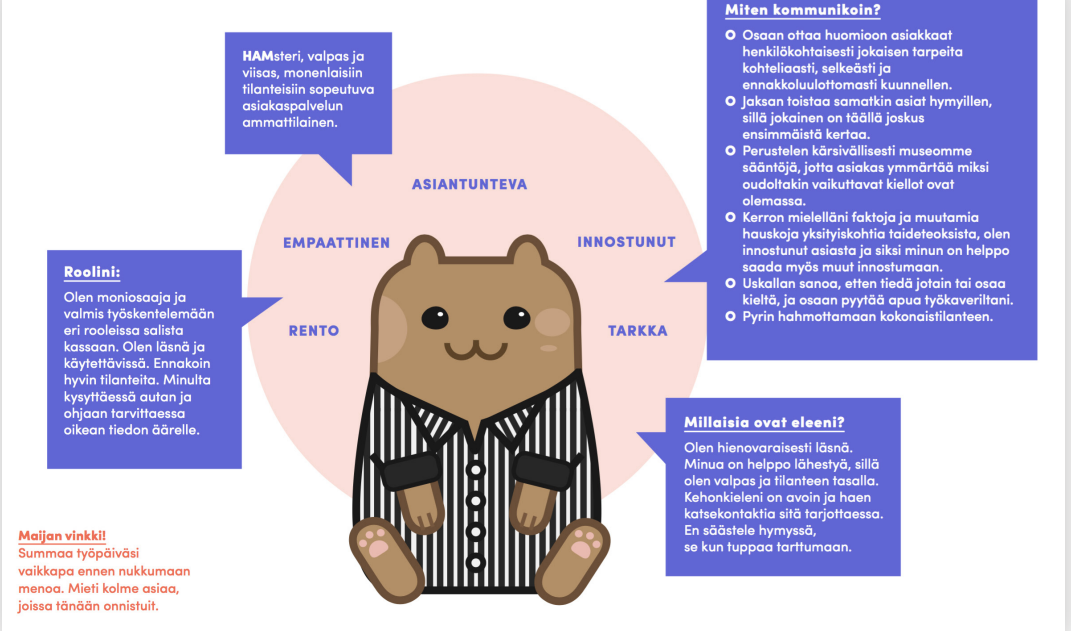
**HAM**steri, valpas ja viisas, monenlaisiin tilanteisiin sopeutuva asiakaspalvelun ammattilainen.

ASIANTUNTEVA

EMPAATTINEN

INNOSTUNUT

RENTO

TARKKA

**Miten kommunikoin?**

- Osaan ottaa huomioon asiakkaat henkilökohtaisesti jokaisen tarpeita kohteliaasti, selkeästi ja ennakkoluulottomasti kuunnellen.
- Jaksan toistaa samatkin asiat hymyillen, sillä jokainen on täällä joskus ensimmäistä kertaa.
- Perustelen kärsivällisesti museomme sääntöjä, jotta asiakas ymmärtää miksi oudoltakin vaikuttavat kiellot ovat olemassa.
- Kerron mielelläni faktoja ja muutamia hauskoja yksityiskohtia taideteoksista, olen innostunut asiasta ja siksi minun on helppo saada myös muut innostumaan.
- Uskallan sanoa, etten tiedä jotain tai osaa kieltä, ja osaan pyytää apua työkavereiltani.
- Pyrin hahmottamaan kokonaistilanteen.

**Roolini:**

Olen moniosaaja ja valmis työskentelemään eri rooleissa salista kassaan. Olen läsnä ja käytettävissä. Ennakoin hyvin tilanteita. Minulta kysyttäessä autan ja ohjaan tarvittaessa oikean tiedon äärelle.

**Millaisia ovat eleeni?**

Olen hienovaraisesti läsnä. Minua on helppo lähestyä, sillä olen valpas ja tilanteen tasalla. Kehonkieleni on avoin ja haen katsekontaktia sitä tarjottaessa. En säästele hymyssä, se kun tuppaa tarttumaan.

**Maijan vinkki!**
Summaa työpäiväsi vaikkapa ennen nukkumaan menoa. Mieti kolme asiaa, joissa tänään onnistuit.